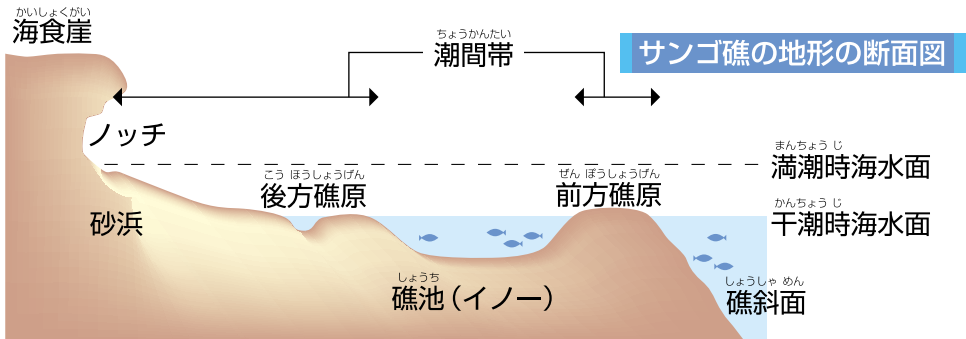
かいしょくがい
海食崖

ちょうかんたい
潮間帯

サンゴ礁の地形の断面図

ノッチ

まんちょうじ
満潮時海水面

かんちょうじ
干潮時海水面

こう ほうしょうげん
後方礁原

ぜん ぽうしょうげん
前方礁原

砂浜

しょうち
礁池（イノー）

しょうしゃ めん
礁斜面